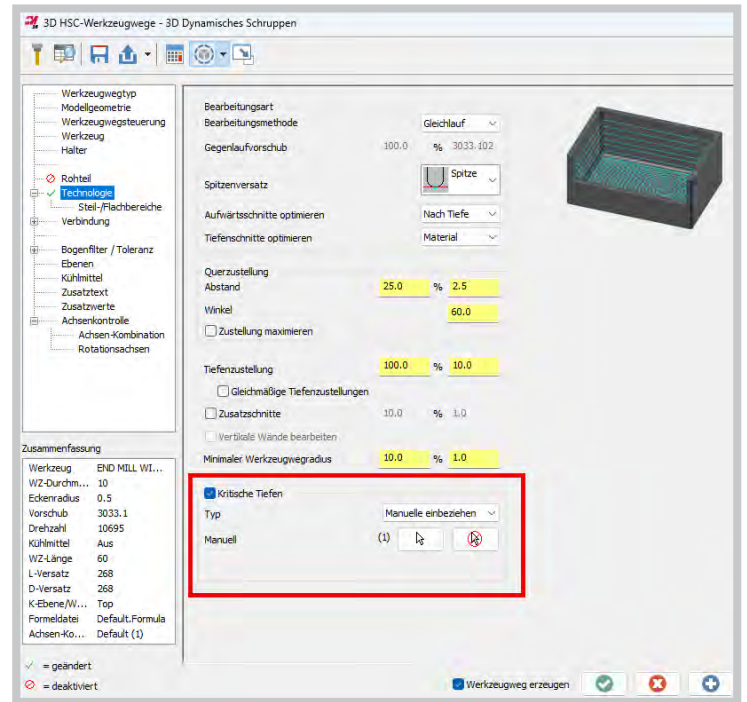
3D HSC-Werkzeugwege - 3D Dynamisches Schruppen

Werkzeugwegtyp
Modellgeometrie
Werkzeugwegsteuerung
Werkzeug
Halter
Rohteil
Technologie
Steil-/Flachbereiche
Verbindung
Bogenfilter / Toleranz
Ebenen
Kühlmittel
Zusatztext
Zusatzwerte
Achsenkontrolle
Achsen-Kombination
Rotationsachsen

Zusammenfassung

| | |
|---|---|
| Werkzeug | END MILL WI... |
| WZ-Durchm... | 10 |
| Eckenradius | 0.5 |
| Vorschub | 3033.1 |
| Drehzahl | 10695 |
| Kühlmittel | Aus |
| WZ-Länge | 60 |
| L-Versatz | 268 |
| D-Versatz | 268 |
| K-Ebene/W... | Top |
| Formeldatei | Default.Formula |
| Achsen-Ko... | Default (1) |

✓ = geändert
⊘ = deaktiviert

Bearbeitungsart
Bearbeitungsmethode Gleichlauf
Gegenlaufvorschub 100.0 % 3033.102
Spitzenversatz Spitze
Aufwärtsschnitte optimieren Nach Tiefe
Tiefenschnitte optimieren Material

Querzustellung
Abstand 25.0 % 2.5
Winkel 60.0
Zustellung maximieren

Tiefenzustellung 100.0 % 10.0
Gleichmäßige Tiefenzustellungen
Zusatzschnitte 10.0 % 1.0
Vertikale Wände bearbeiten
Minimaler Werkzeugwegradius 10.0 % 1.0

Kritische Tiefen
Typ Manuelle einbeziehen
Manuell (1)

Werkzeugweg erzeugen